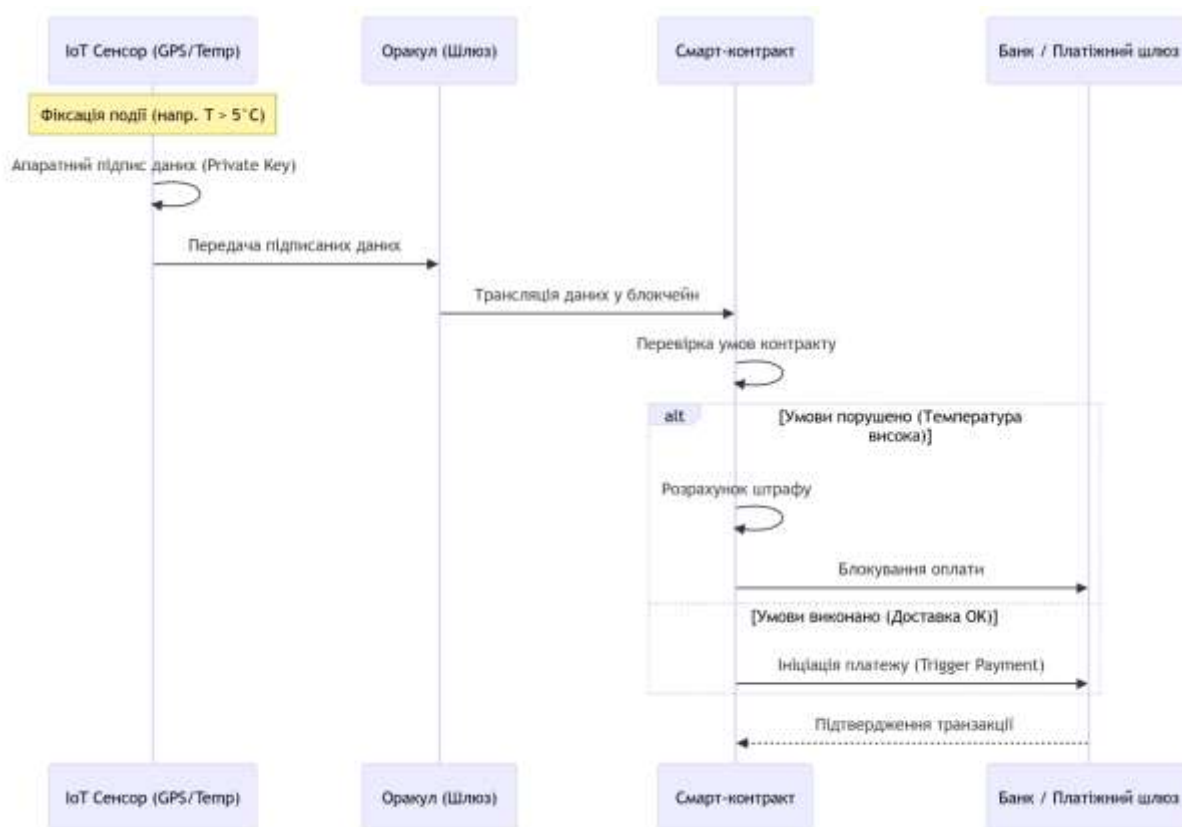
IoT Сенсор (GPS/Temp)

Оракул (Шлюз)

Смарт-контракт

Банк / Платіжний шлюз

Фіксація події (напр. T > 5°C)

Апаратний підпис даних (Private Key)

Передача підписаних даних

Трансляція даних у блокчейн

Перевірка умов контракту

alt

[Умови порушено (Температура висока)]

Розрахунок штрафу

Блокування оплати

[Умови виконано (Доставка ОК)]

Ініціація платежу (Trigger Payment)

Підтвердження транзакції

IoT Сенсор (GPS/Temp)

Оракул (Шлюз)

Смарт-контракт

Банк / Платіжний шлюз